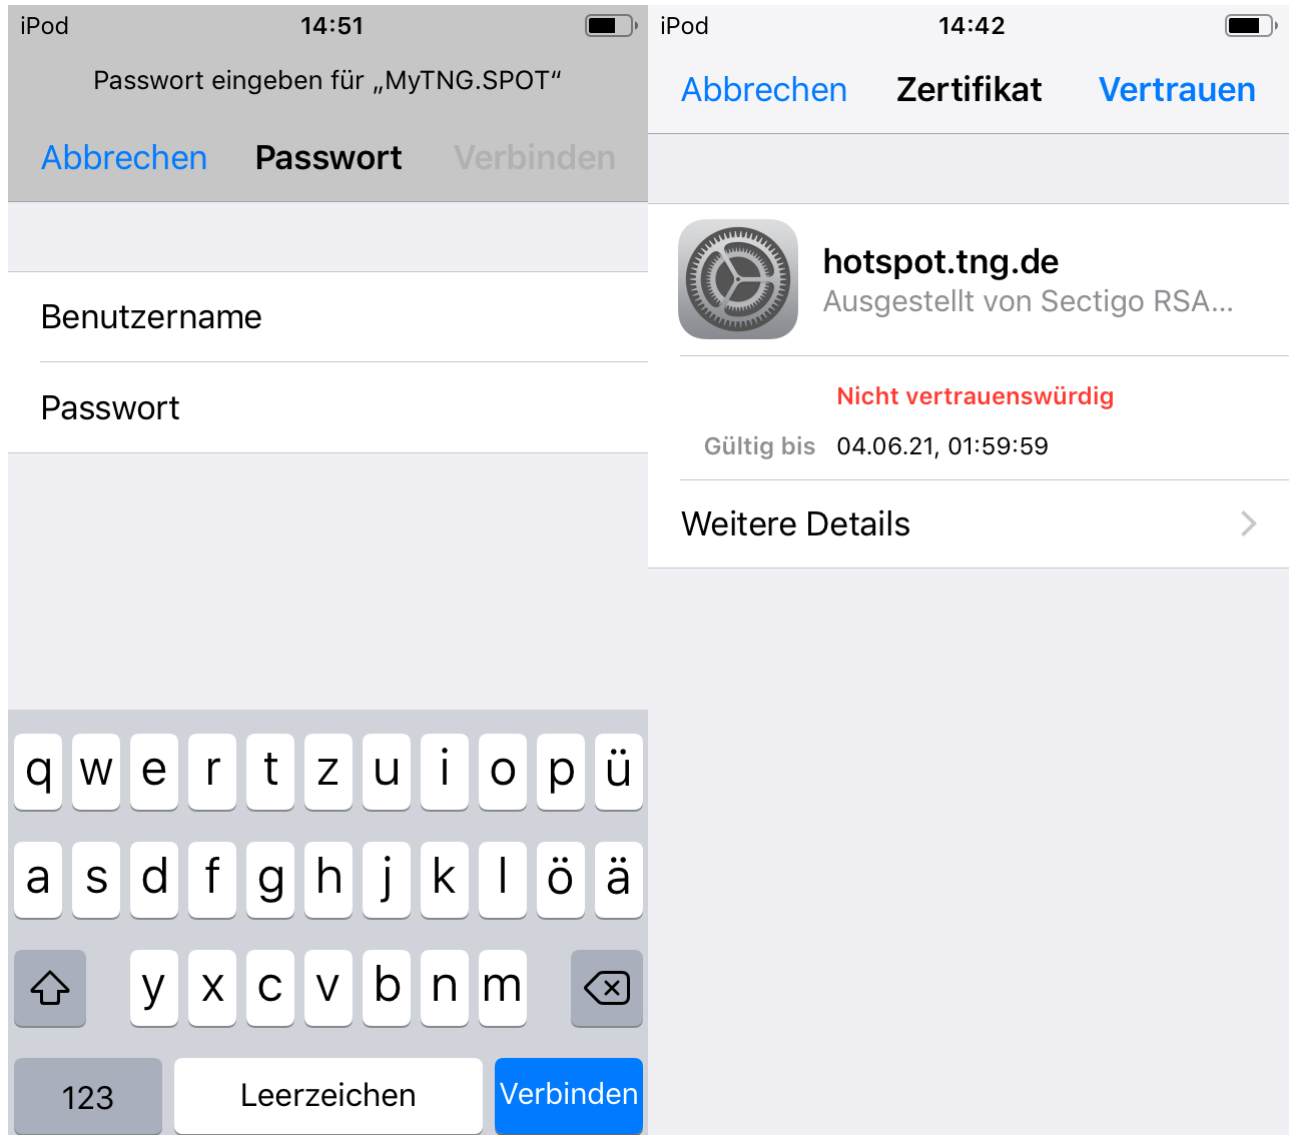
iPod 14:51

Passwort eingeben für „MyTNG.SPOT“

Abbrechen Passwort Verbinden

Benutzername

Passwort

q w e r t z u i o p ü

a s d f g h j k l ö ä

y x c v b n m

123 Leerzeichen Verbinden

iPod 14:42

Abbrechen Zertifikat Vertrauen

hotspot.tng.de
Ausgestellt von Sectigo RSA...

Nicht vertrauenswürdig

Gültig bis 04.06.21, 01:59:59

Weitere Details